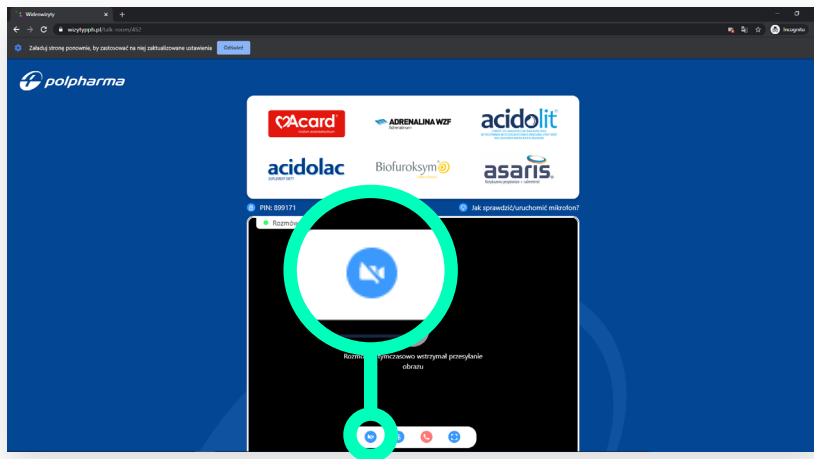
Widewizyty
wizytypph.pl/talk-room/452
Incognito
Załaduj stronę ponownie, by zastosować na niej zaktualizowane ustawienia
Odśwież

polpharma

Acard
ADRENALINA WZF
acidolit
acidolac
Biofuroksym
asaris

PIN: 899171
Jak sprawdzić/uruchomić mikrofon?
Rozmów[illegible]

Rozmó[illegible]ymczasowo wstrzymał przesyłanie obrazu